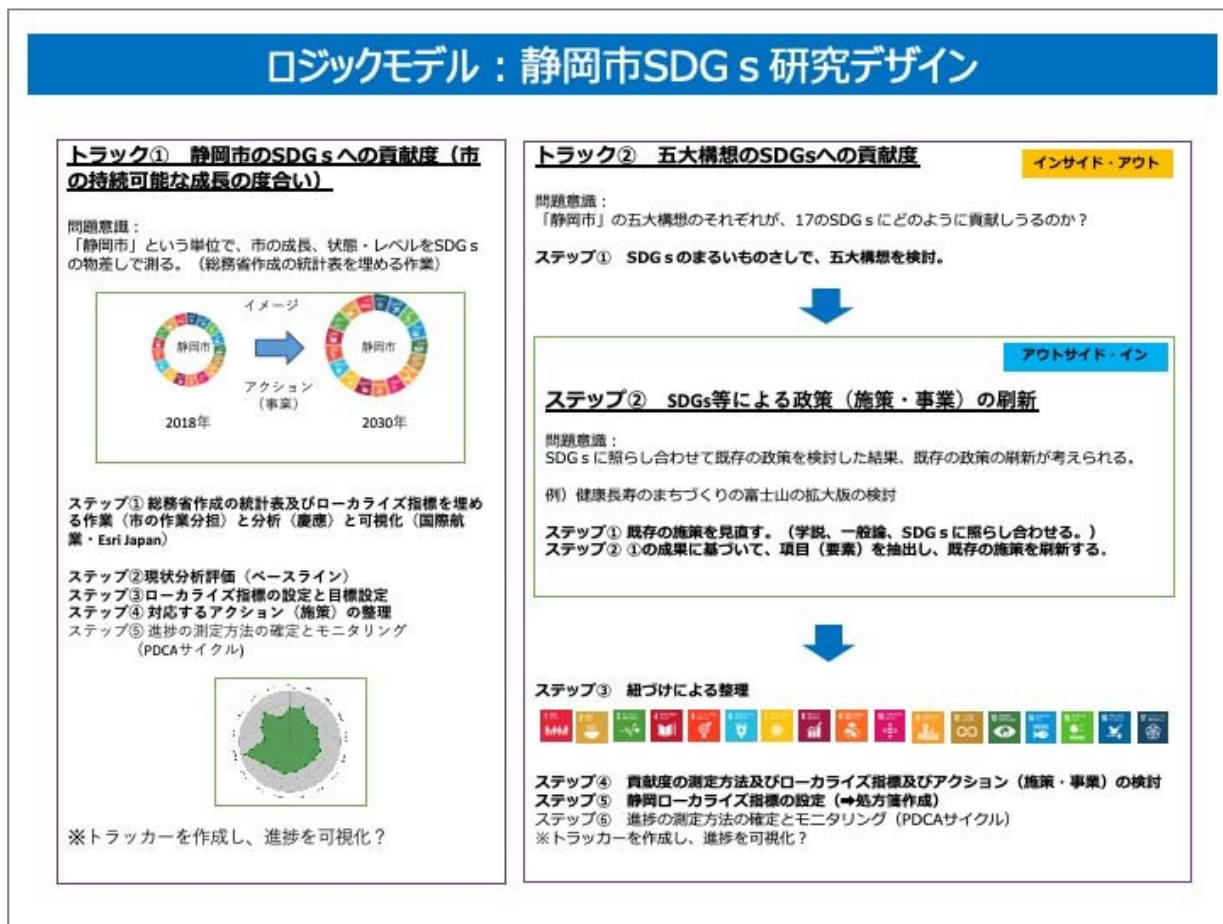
ロジックモデル：静岡市SDGｓ研究デザイン

トラック①　静岡市のSDGｓへの貢献度（市の持続可能な成長の度合い）

問題意識：
「静岡市」という単位で、市の成長、状態・レベルをSDGｓの物差しで測る。（総務省作成の統計表を埋める作業）

イメージ

静岡市

アクション（事業）

静岡市

2018年

2030年

ステップ① 総務省作成の統計表及びローカライズ指標を埋める作業（市の作業分担）と分析（慶應）と可視化（国際航業・Esri Japan）

ステップ②現状分析評価（ベースライン）
ステップ③ローカライズ指標の設定と目標設定
ステップ④ 対応するアクション（施策）の整理
ステップ⑤ 進捗の測定方法の確定とモニタリング（PDCAサイクル）

※トラッカーを作成し、進捗を可視化？

トラック②　五大構想のSDGsへの貢献度

インサイド・アウト

問題意識：
「静岡市」の五大構想のそれぞれが、17のSDGｓにどのように貢献しうるのか？

ステップ①　SDGｓのまるいものさしで、五大構想を検討。

アウトサイド・イン

ステップ②　SDGs等による政策（施策・事業）の刷新

問題意識：
SDGｓに照らし合わせて既存の政策を検討した結果、既存の政策の刷新が考えられる。

例）健康長寿のまちづくりの富士山の拡大版の検討

ステップ① 既存の施策を見直す。（学説、一般論、SDGｓに照らし合わせる。）
ステップ② ①の成果に基づいて、項目（要素）を抽出し、既存の施策を刷新する。

ステップ③　紐づけによる整理

ステップ④　貢献度の測定方法及びローカライズ指標及びアクション（施策・事業）の検討
ステップ⑤　静岡ローカライズ指標の設定（➡処方箋作成）
ステップ⑥　進捗の測定方法の確定とモニタリング（PDCAサイクル）
※トラッカーを作成し、進捗を可視化？